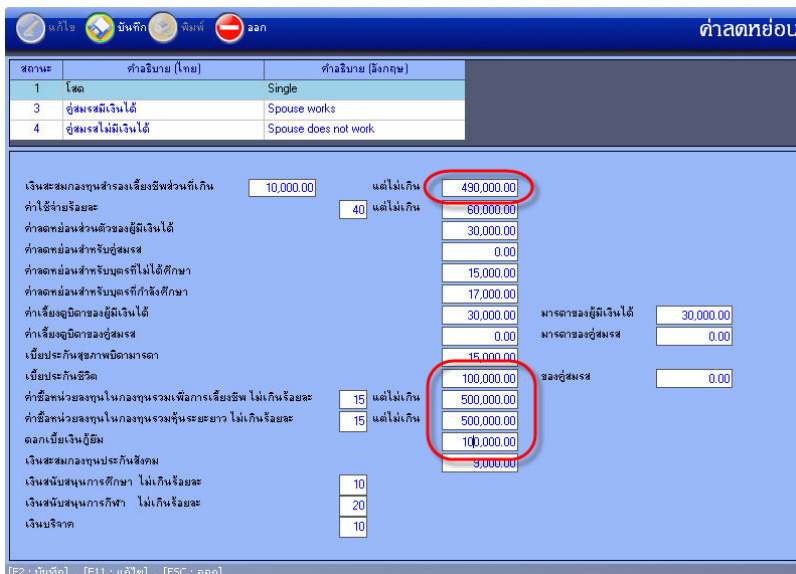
แก้ไข บันทึก พิมพ์ ออก

ค่าลดหย่อน

| สถานะ | คำอธิบาย (ไทย) | คำอธิบาย (อังกฤษ) |
|---|---|---|
| 1 | โสด | Single |
| 3 | คู่สมรสมีเงินได้ | Spouse works |
| 4 | คู่สมรสไม่มีเงินได้ | Spouse does not work |

เงินสะสมกองทุนสำรองเลี้ยงชีพส่วนที่เกิน 10,000.00 แต่ไม่เกิน 490,000.00
ค่าใช้จ่ายร้อยละ 40 แต่ไม่เกิน 60,000.00
ค่าลดหย่อนส่วนตัวของผู้มีเงินได้ 30,000.00
ค่าลดหย่อนสำหรับคู่สมรส 0.00
ค่าลดหย่อนสำหรับบุตรที่ไม่ได้ศึกษา 15,000.00
ค่าลดหย่อนสำหรับบุตรที่กำลังศึกษา 17,000.00
ค่าเลี้ยงดูบิดาของผู้มีเงินได้ 30,000.00 มารดาของผู้มีเงินได้ 30,000.00
ค่าเลี้ยงดูบิดาของคู่สมรส 0.00 มารดาของคู่สมรส 0.00
เบี้ยประกันสุขภาพบิดามารดา 15,000.00
เบี้ยประกันชีวิต 100,000.00 ของคู่สมรส 0.00
ค่าซื้อหน่วยลงทุนในกองทุนรวมเพื่อการเลี้ยงชีพ ไม่เกินร้อยละ 15 แต่ไม่เกิน 500,000.00
ค่าซื้อหน่วยลงทุนในกองทุนรวมหุ้นระยะยาว ไม่เกินร้อยละ 15 แต่ไม่เกิน 500,000.00
ดอกเบี้ยเงินกู้ยืม 100,000.00
เงินสะสมกองทุนประกันสังคม 9,000.00
เงินสนับสนุนการศึกษา ไม่เกินร้อยละ 10
เงินสนับสนุนการกีฬา ไม่เกินร้อยละ 20
เงินบริจาค 10

[F2 : บันทึก] [F11 : แก้ไข] [ESC : ออก]